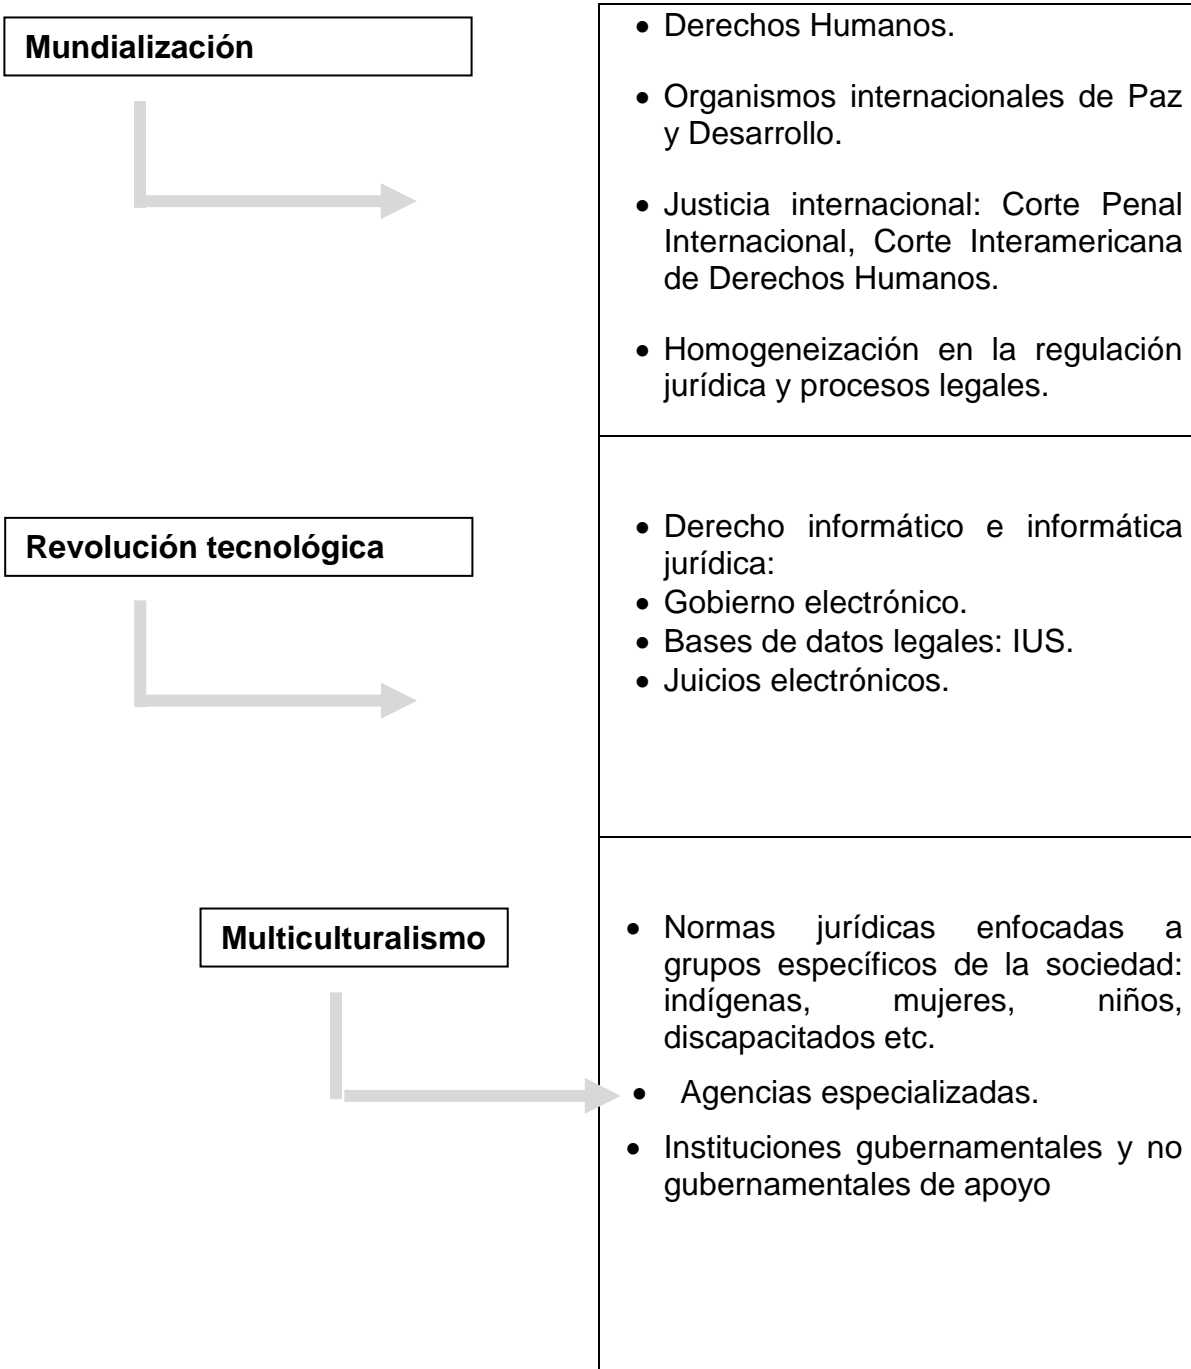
Mundialización

- Derechos Humanos.
- Organismos internacionales de Paz y Desarrollo.
- Justicia internacional: Corte Penal Internacional, Corte Interamericana de Derechos Humanos.
- Homogeneización en la regulación jurídica y procesos legales.

Revolución tecnológica

- Derecho informático e informática jurídica:
- Gobierno electrónico.
- Bases de datos legales: IUS.
- Juicios electrónicos.

Multiculturalismo

- Normas jurídicas enfocadas a grupos específicos de la sociedad: indígenas, mujeres, niños, discapacitados etc.
- Agencias especializadas.
- Instituciones gubernamentales y no gubernamentales de apoyo